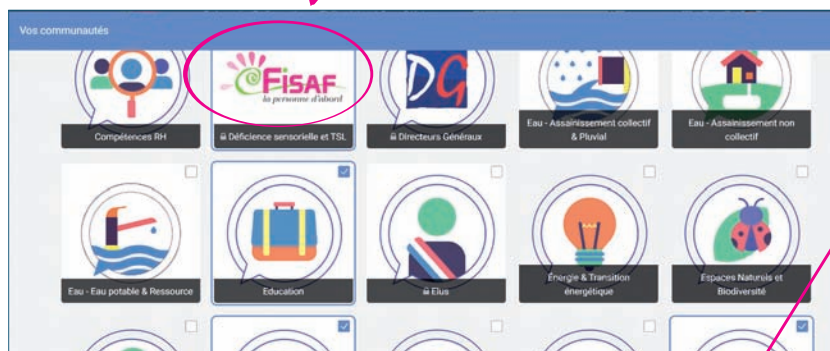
Vos communautés

FISAF
la personne d'abord

DG

Compétences RH

🔒 Déficience sensorielle et TSL

🔒 Directeurs Généraux

Eau - Assainissement collectif & Pluvial

Eau - Assainissement non collectif

Eau - Eau potable & Ressource

Education

🔒 Elus

Énergie & Transition énergétique

Espaces Naturels et Biodiversité